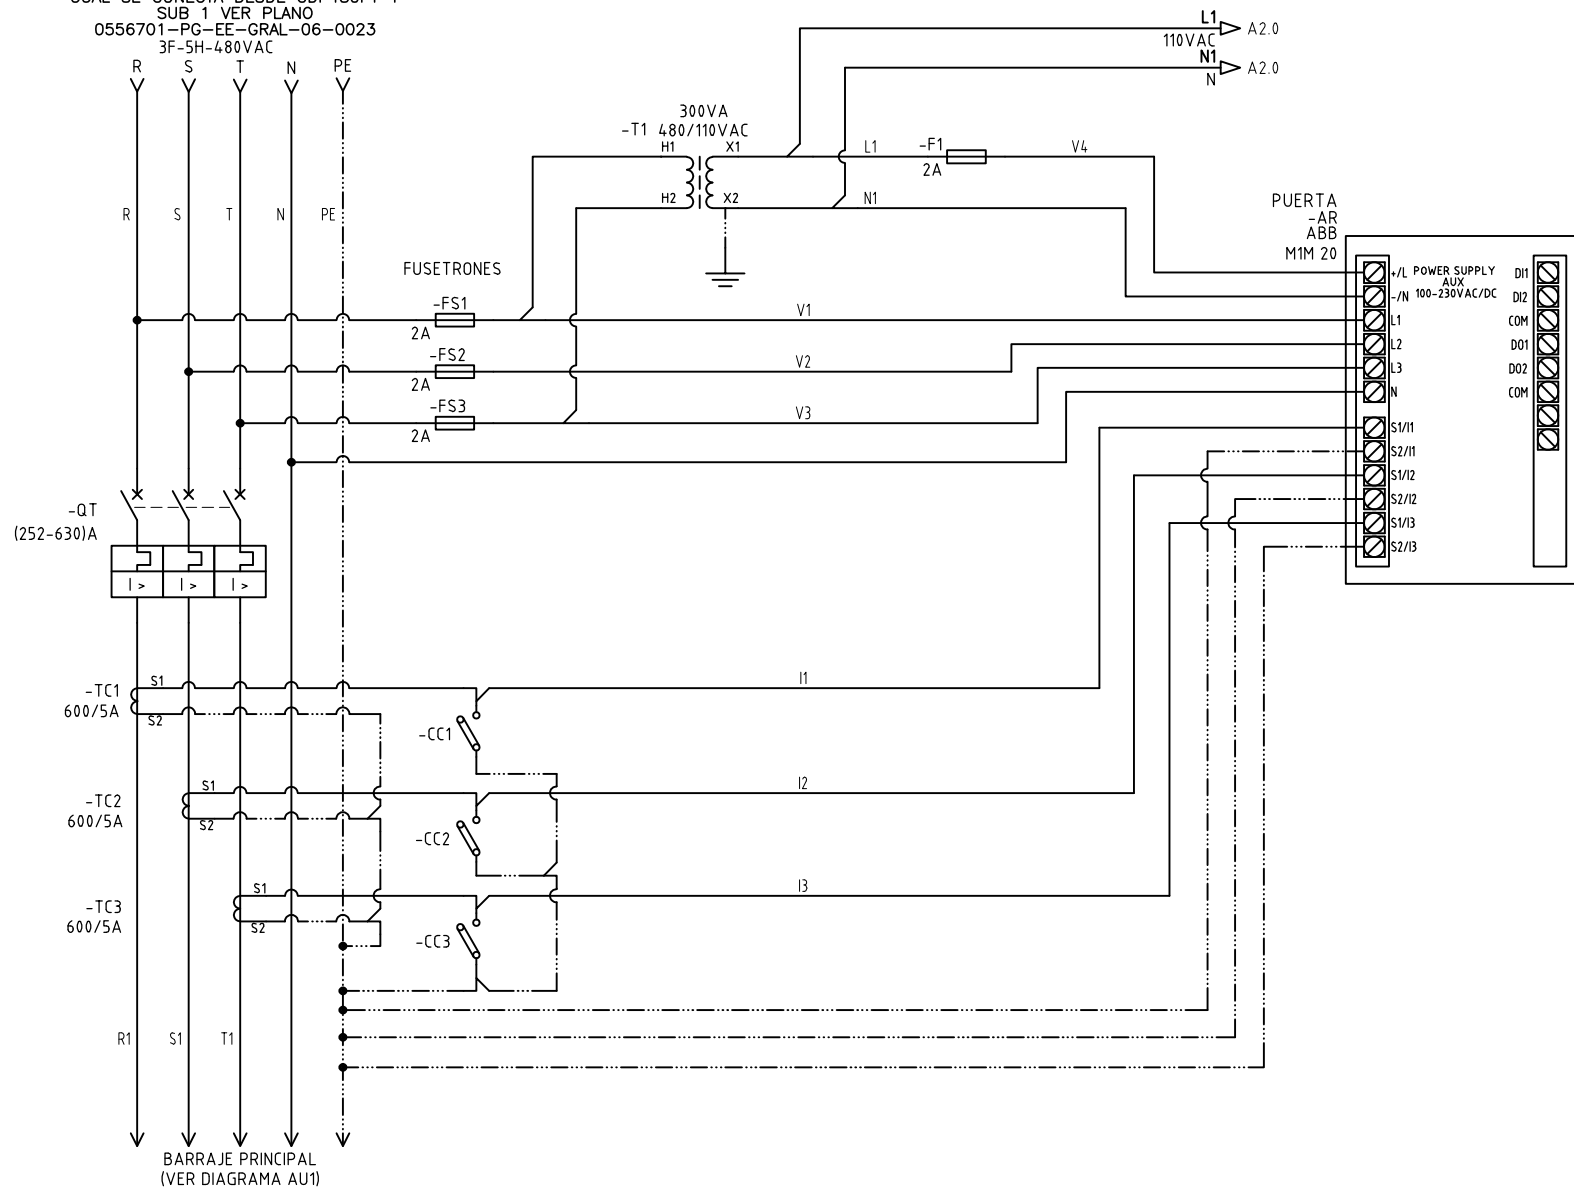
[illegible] SE CONECTA DESDE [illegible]
SUB 1 VER PLANO
0556701-PG-EE-GRAL-06-0023
3F-5H-480VAC

R S T N PE

L1
110VAC
N1
N
A2.0
A2.0

300VA
-T1 480/110VAC
H1 X1
H2 X2

L1 -F1 V4
2A
N1

PUERTA
-AR
ABB
M1M 20

R S T N PE

FUSETRONES
-FS1
2A
V1
-FS2
2A
V2
-FS3
2A
V3

+/L POWER SUPPLY AUX 100-230VAC/DC
-/N
L1
L2
L3
N
S1/I1
S2/I1
S1/I2
S2/I2
S1/I3
S2/I3

DI1
DI2
COM
DO1
DO2
COM

-QT
(252-630)A
I > I > I >

-TC1
600/5A
S1
S2
I1
-CC1

-TC2
600/5A
S1
S2
I2
-CC2

-TC3
600/5A
S1
S2
I3
-CC3

R1 S1 T1

BARRAJE PRINCIPAL
(VER DIAGRAMA AU1)